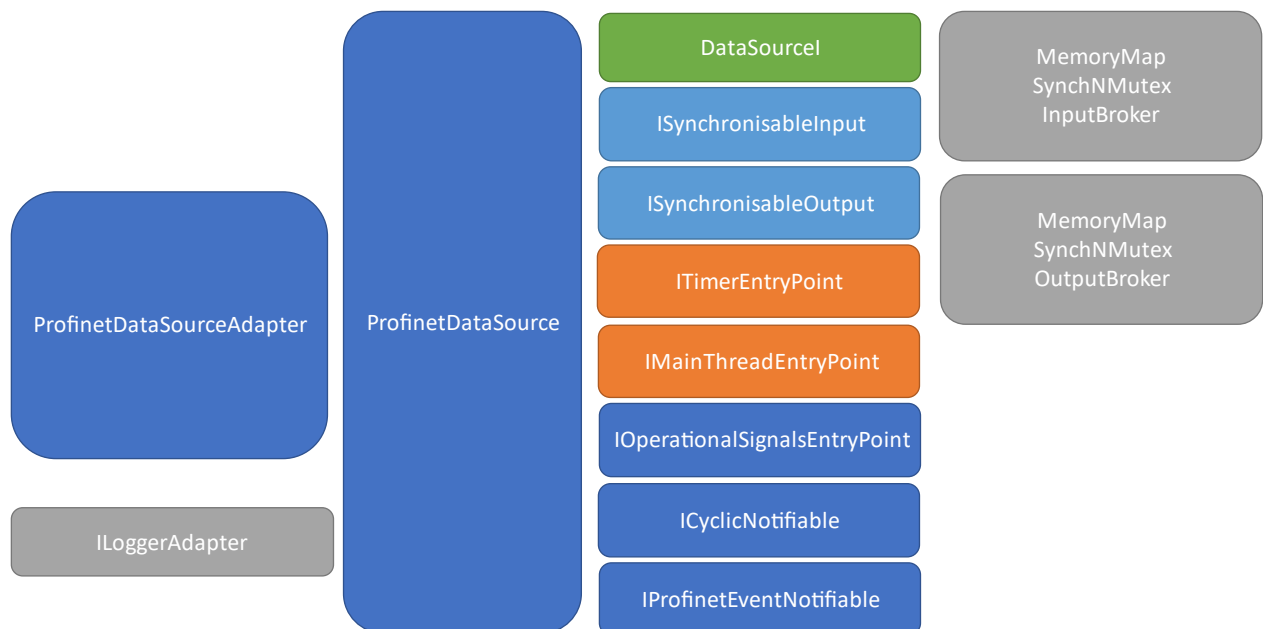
ProfinetDataSourceAdapter

ILoggerAdapter

ProfinetDataSource

DataSourceI

ISynchronisableInput

ISynchronisableOutput

ITimerEntryPoint

IMainThreadEntryPoint

IOperationalSignalsEntryPoint

ICyclicNotifiable

IProfinetEventNotifiable

MemoryMap
SynchNMutex
InputBroker

MemoryMap
SynchNMutex
OutputBroker